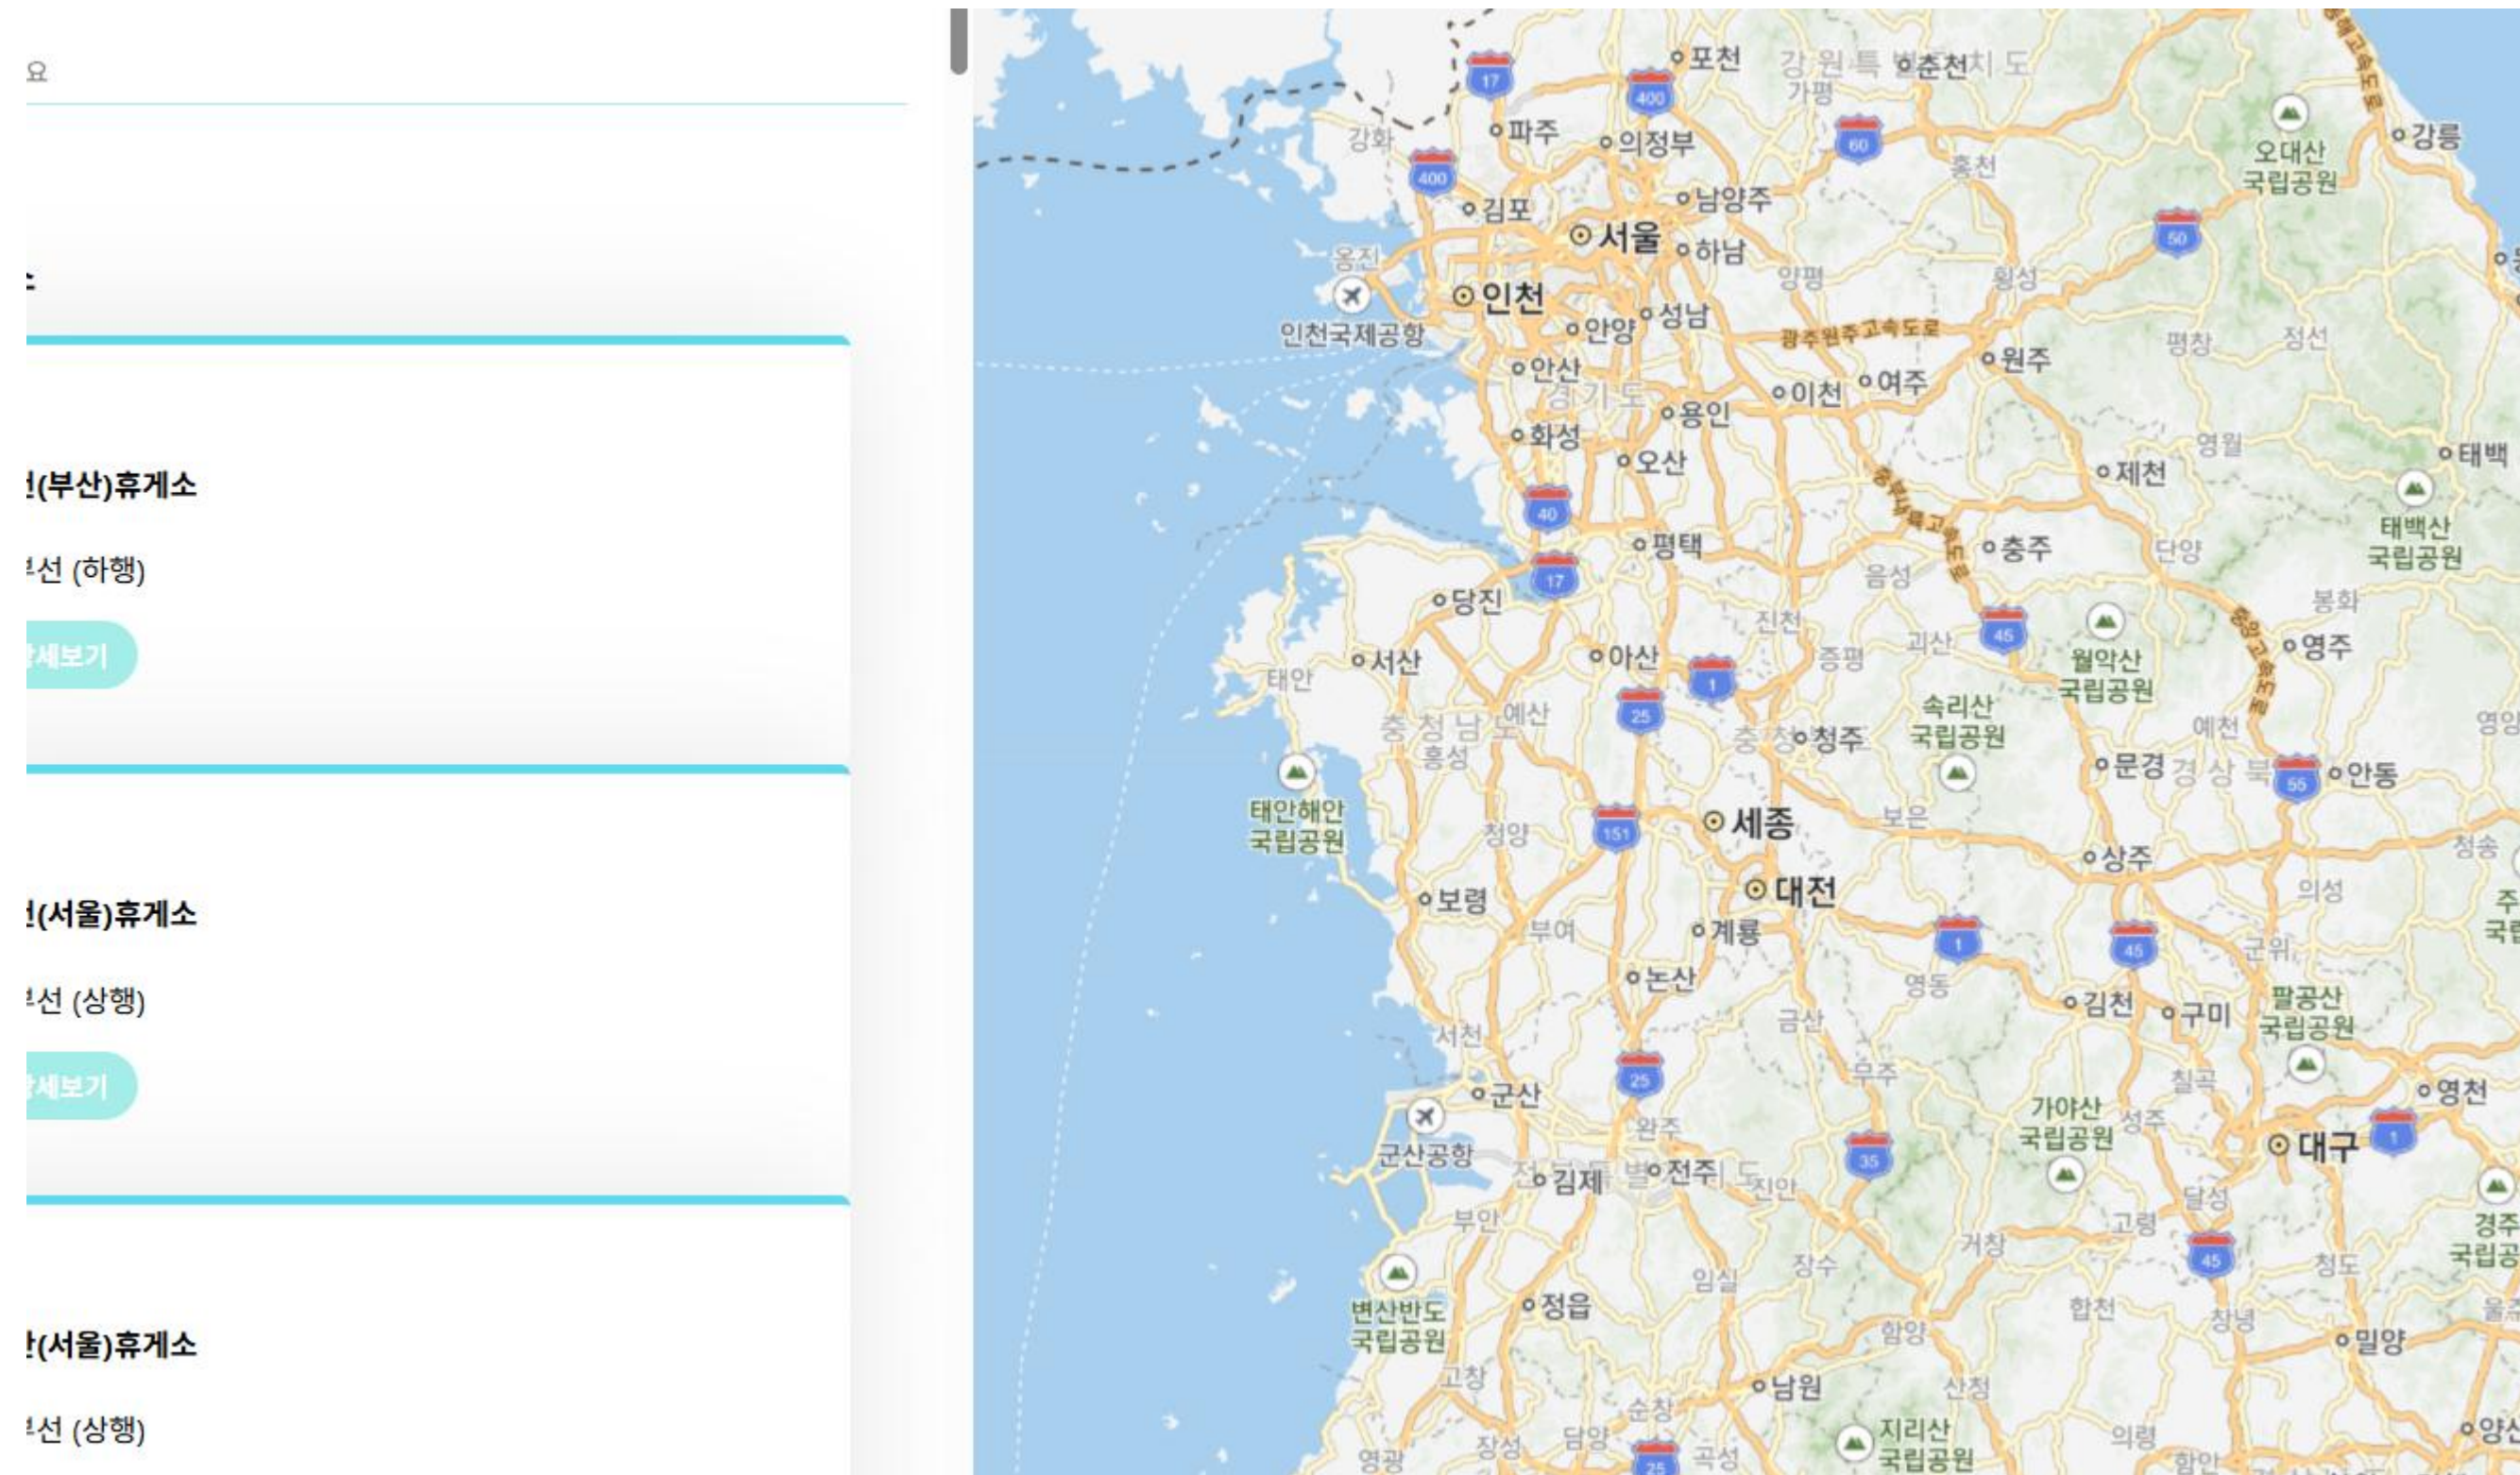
요

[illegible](부산)휴게소

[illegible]선 (하행)

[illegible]세보기

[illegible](서울)휴게소

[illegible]선 (상행)

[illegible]세보기

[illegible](서울)휴게소

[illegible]선 (상행)

포천
강원특별자치도
춘천
가평
17
400
파주
의정부
60
홍천
강릉
오대산 국립공원
강화
400
김포
남양주
서울
하남
50
옹진
인천
양평
횡성
인천국제공항
안양
성남
광주원주고속도로
평창
정선
원주
안산
경기도
이천
여주
용인
화성
영월
오산
태백
제천
40
태백산 국립공원
평택
충주
단양
17
음성
당진
봉화
진천
45
월악산 국립공원
영주
서산
아산
증평
괴산
태안
1
충청남도
예산
25
속리산 국립공원
홍성
충청
청주
예천
문경
경상북
55
안동
태안해안 국립공원
세종
보은
청양
151
상주
청송
대전
의성
보령
부여
계룡
1
45
군위
논산
영동
김천
구미
팔공산 국립공원
금산
서천
무주
칠곡
영천
군산
25
가야산 국립공원
성주
군산공항
완주
35
대구
1
전북특별자치도
김제
전주
진안
달성
고령
부안
거창
45
경주 국립공원
장수
임실
청도
변산반도 국립공원
정읍
합천
창녕
밀양
함양
고창
남원
산청
순창
지리산 국립공원
의령
양산
영광
장성
담양
25
곡성
함안
영양